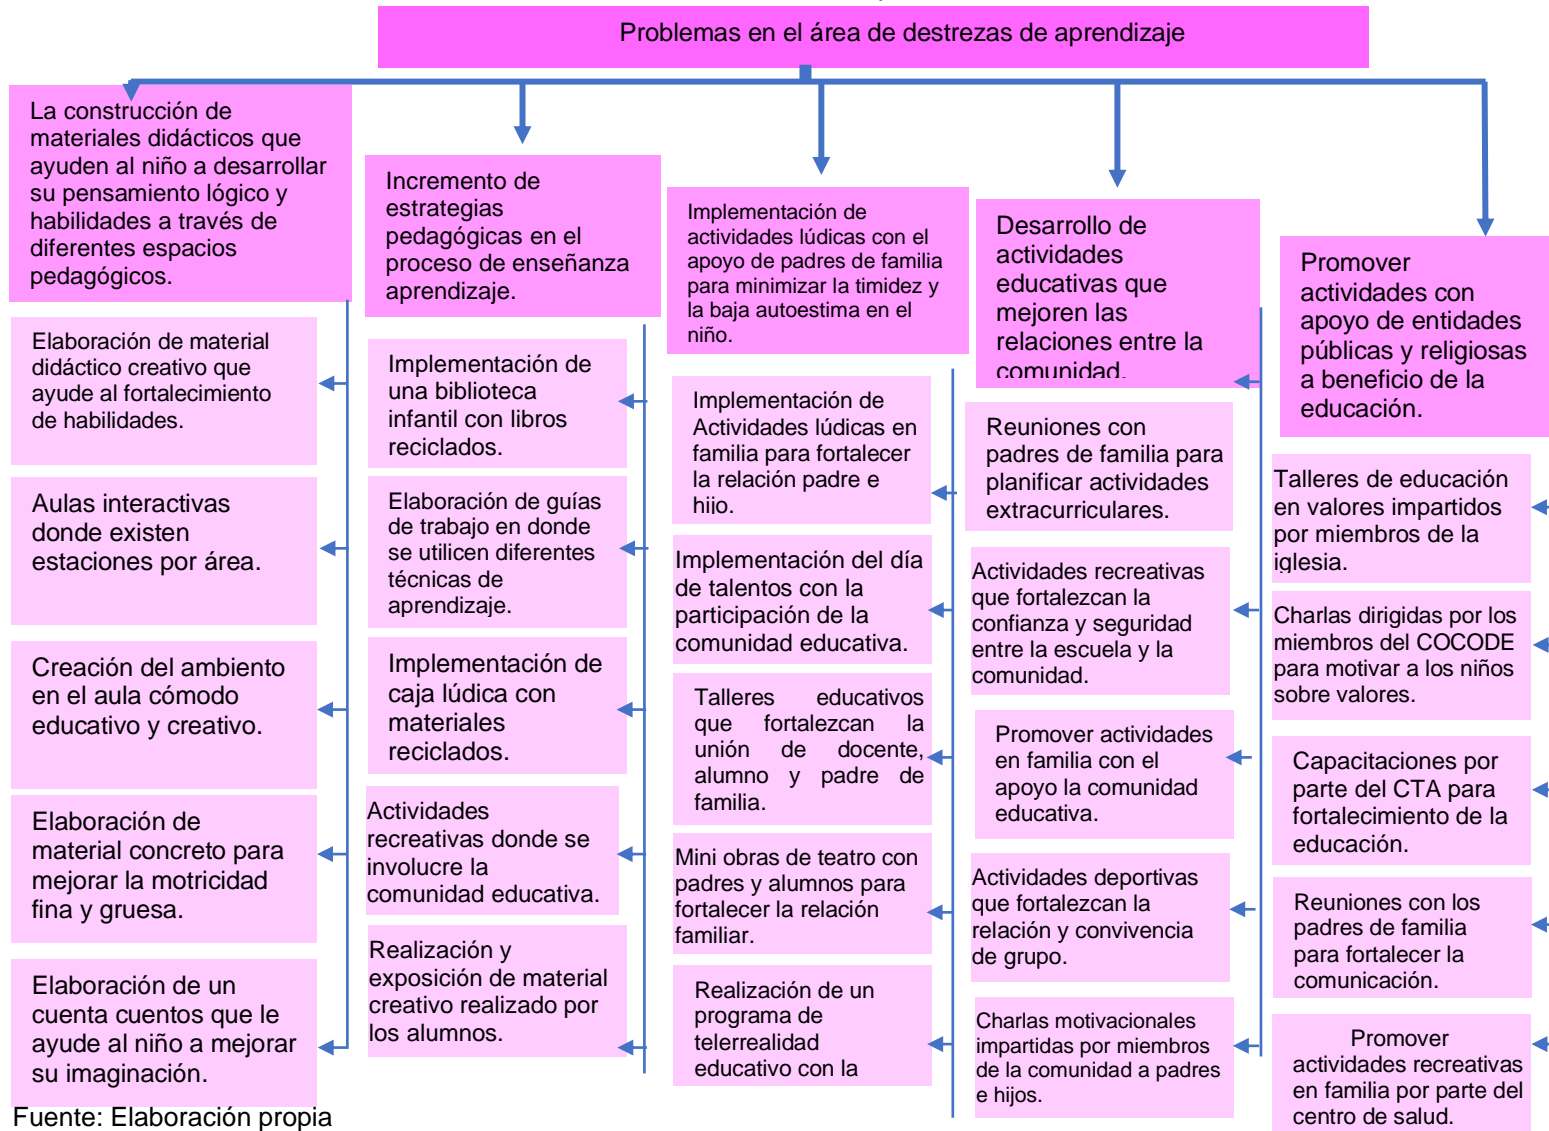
Problemas en el área de destrezas de aprendizaje

La construcción de materiales didácticos que ayuden al niño a desarrollar su pensamiento lógico y habilidades a través de diferentes espacios pedagógicos.

Elaboración de material didáctico creativo que ayude al fortalecimiento de habilidades.

Aulas interactivas donde existen estaciones por área.

Creación del ambiente en el aula cómodo educativo y creativo.

Elaboración de material concreto para mejorar la motricidad fina y gruesa.

Elaboración de un cuenta cuentos que le ayude al niño a mejorar su imaginación.

Incremento de estrategias pedagógicas en el proceso de enseñanza aprendizaje.

Implementación de una biblioteca infantil con libros reciclados.

Elaboración de guías de trabajo en donde se utilicen diferentes técnicas de aprendizaje.

Implementación de caja lúdica con materiales reciclados.

Actividades recreativas donde se involucre la comunidad educativa.

Realización y exposición de material creativo realizado por los alumnos.

Implementación de actividades lúdicas con el apoyo de padres de familia para minimizar la timidez y la baja autoestima en el niño.

Implementación de Actividades lúdicas en familia para fortalecer la relación padre e hijo.

Implementación del día de talentos con la participación de la comunidad educativa.

Talleres educativos que fortalezcan la unión de docente, alumno y padre de familia.

Mini obras de teatro con padres y alumnos para fortalecer la relación familiar.

Realización de un programa de telerrealidad educativo con la

Desarrollo de actividades educativas que mejoren las relaciones entre la comunidad.

Reuniones con padres de familia para planificar actividades extracurriculares.

Actividades recreativas que fortalezcan la confianza y seguridad entre la escuela y la comunidad.

Promover actividades en familia con el apoyo la comunidad educativa.

Actividades deportivas que fortalezcan la relación y convivencia de grupo.

Charlas motivacionales impartidas por miembros de la comunidad a padres e hijos.

Promover actividades con apoyo de entidades públicas y religiosas a beneficio de la educación.

Talleres de educación en valores impartidos por miembros de la iglesia.

Charlas dirigidas por los miembros del COCODE para motivar a los niños sobre valores.

Capacitaciones por parte del CTA para fortalecimiento de la educación.

Reuniones con los padres de familia para fortalecer la comunicación.

Promover actividades recreativas en familia por parte del centro de salud.

Fuente: Elaboración propia